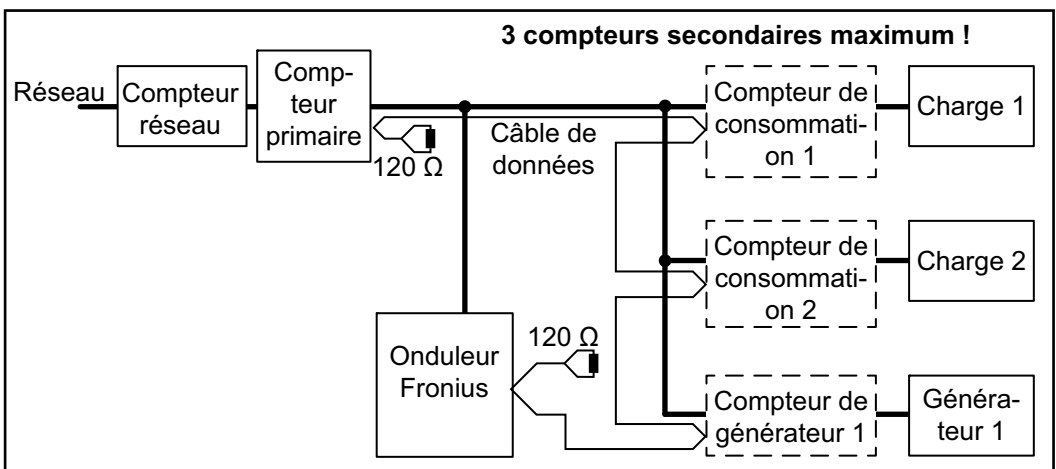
3 compteurs secondaires maximum !

Réseau

Compteur réseau

Compteur primaire

120 Ω

Câble de données

Compteur de consommation 1

Charge 1

Compteur de consommation 2

Charge 2

Onduleur Fronius

120 Ω

Compteur de générateur 1

Générateur 1